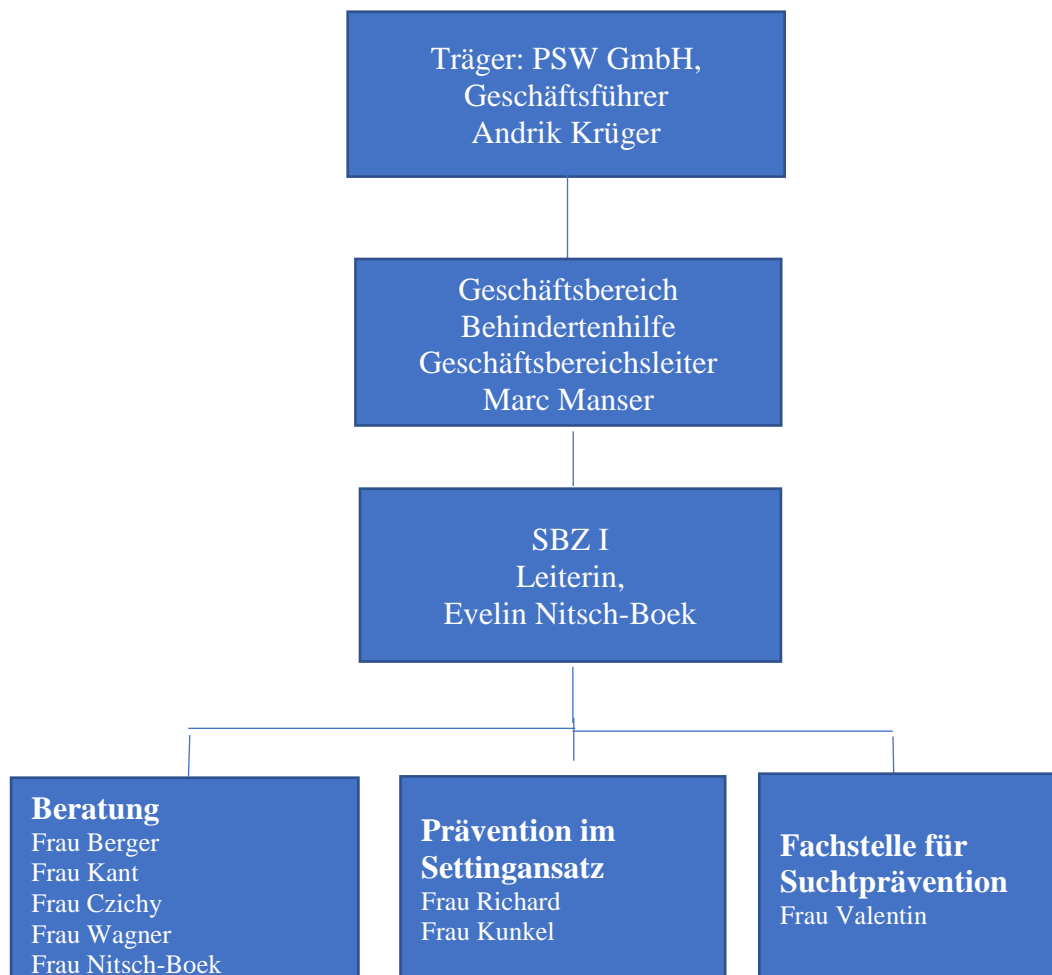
Träger: PSW GmbH, Geschäftsführer Andrik Krüger

Geschäftsbereich Behindertenhilfe Geschäftsbereichsleiter Marc Manser

SBZ I Leiterin, Evelin Nitsch-Boek

**Beratung**
Frau Berger
Frau Kant
Frau Czichy
Frau Wagner
Frau Nitsch-Boek

**Prävention im Settingansatz**
Frau Richard
Frau Kunkel

**Fachstelle für Suchtprävention**
Frau Valentin